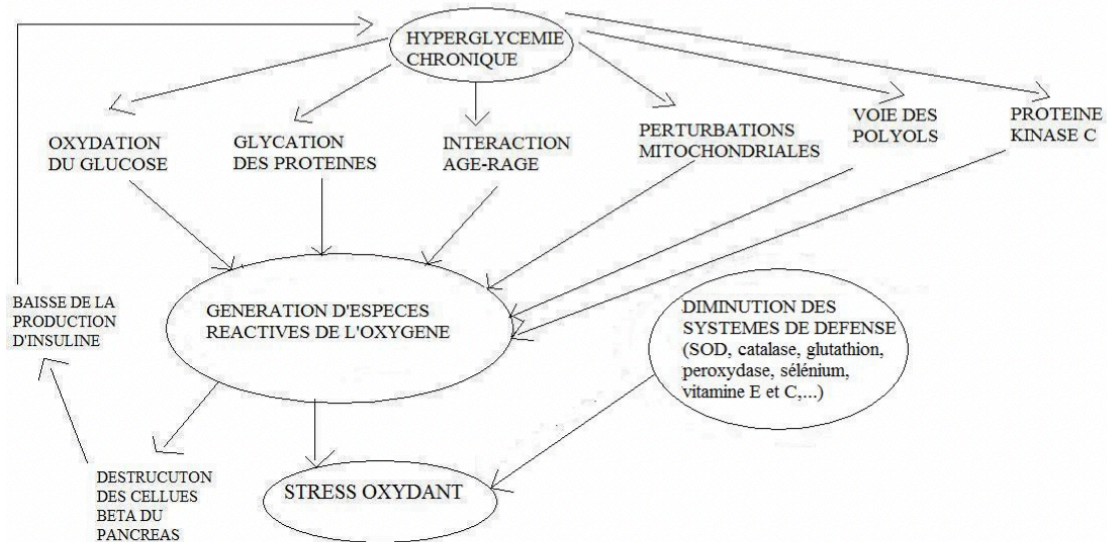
HYPERGLYCEMIE CHRONIQUE

OXYDATION DU GLUCOSE

GLYCATION DES PROTEINES

INTERACTION AGE-RAGE

PERTURBATIONS MITOCHONDRIALES

VOIE DES POLYOLS

PROTEINE KINASE C

BAISSE DE LA PRODUCTION D'INSULINE

GENERATION D'ESPECES REACTIVES DE L'OXYGENE

DIMINUTION DES SYSTEMES DE DEFENSE (SOD, catalase, glutathion, peroxydase, sélénium, vitamine E et C,...)

DESTRUCUTON DES CELLUES BETA DU PANCREAS

STRESS OXYDANT